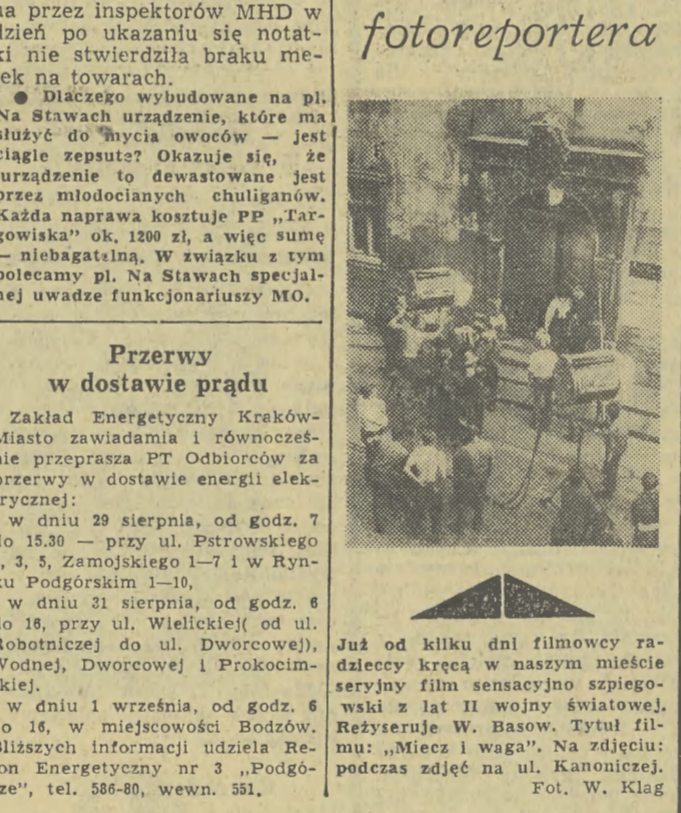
ia przez inspektorów MHD w dzień po ukazaniu się notatki nie stwierdziła braku mełek na towarach.

● Dlaczego wybudowane na pl. Na Stawach urządzenie, które ma służyć do mycia owoców — jest ciągle zepsute? Okazuje się, że urządzenie to dewastowane jest przez młodocianych chuliganów. Każda naprawa kosztuje PP „Targowiska" ok. 1200 zł, a więc sumę — niebagatelną. W związku z tym polecamy pl. Na Stawach specjalnej uwadze funkcjonariuszy MO.

Przerwy w dostawie prądu

Zakład Energetyczny Kraków-Miasto zawiadamia i równocześnie przeprasza PT Odbiorców za przerwy w dostawie energii elektrycznej:

w dniu 29 sierpnia, od godz. 7 do 15.30 — przy ul. Pstrowskiego 1, 3, 5, Zamojskiego 1—7 i w Rynku Podgórskim 1—10,

w dniu 31 sierpnia, od godz. 6 do 16, przy ul. Wielickiej( od ul. Robotniczej do ul. Dworcowej), Wodnej, Dworcowej i Prokocimskiej.

w dniu 1 września, od godz. 6 do 16, w miejscowości Bodzów. Bliższych informacji udziela Rejon Energetyczny nr 3 „Podgórze", tel. 586-80, wewn. 551.

fotoreportera

Już od kilku dni filmowcy radzieccy kręcą w naszym mieście seryjny film sensacyjno szpiegowski z lat II wojny światowej. Reżyseruje W. Basow. Tytuł filmu: „Miecz i waga". Na zdjęciu: podczas zdjęć na ul. Kanoniczej.
Fot. W. Klag